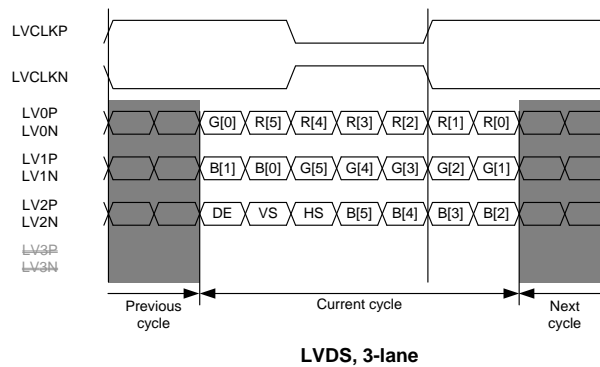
LVCLKP

LVCLKN

LV0P
LV0N

G[0] R[5] R[4] R[3] R[2] R[1] R[0]

LV1P
LV1N

B[1] B[0] G[5] G[4] G[3] G[2] G[1]

LV2P
LV2N

DE VS HS B[5] B[4] B[3] B[2]

LV3P
LV3N

Previous cycle

Current cycle

Next cycle

LVDS, 3-lane